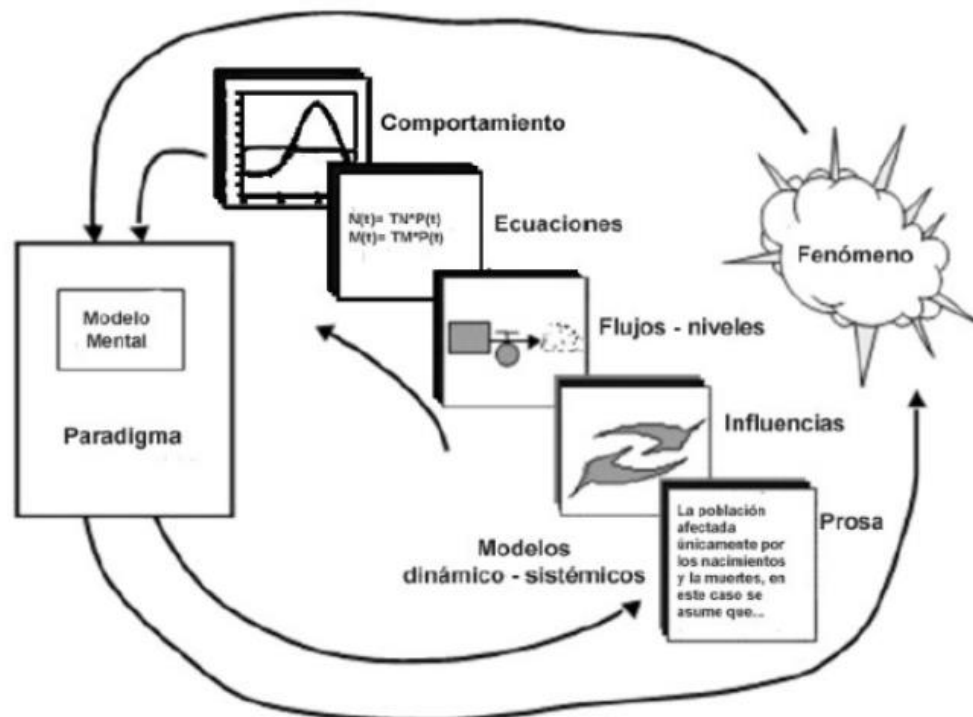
Comportamiento

N(t)= TN*P(t)
M(t)= TM*P(t)

Ecuaciones

Fenómeno

Modelo Mental

Paradigma

Flujos - niveles

Influencias

La población afectada únicamente por los nacimientos y la muertes, en este caso se asume que...

Prosa

Modelos dinámico - sistémicos